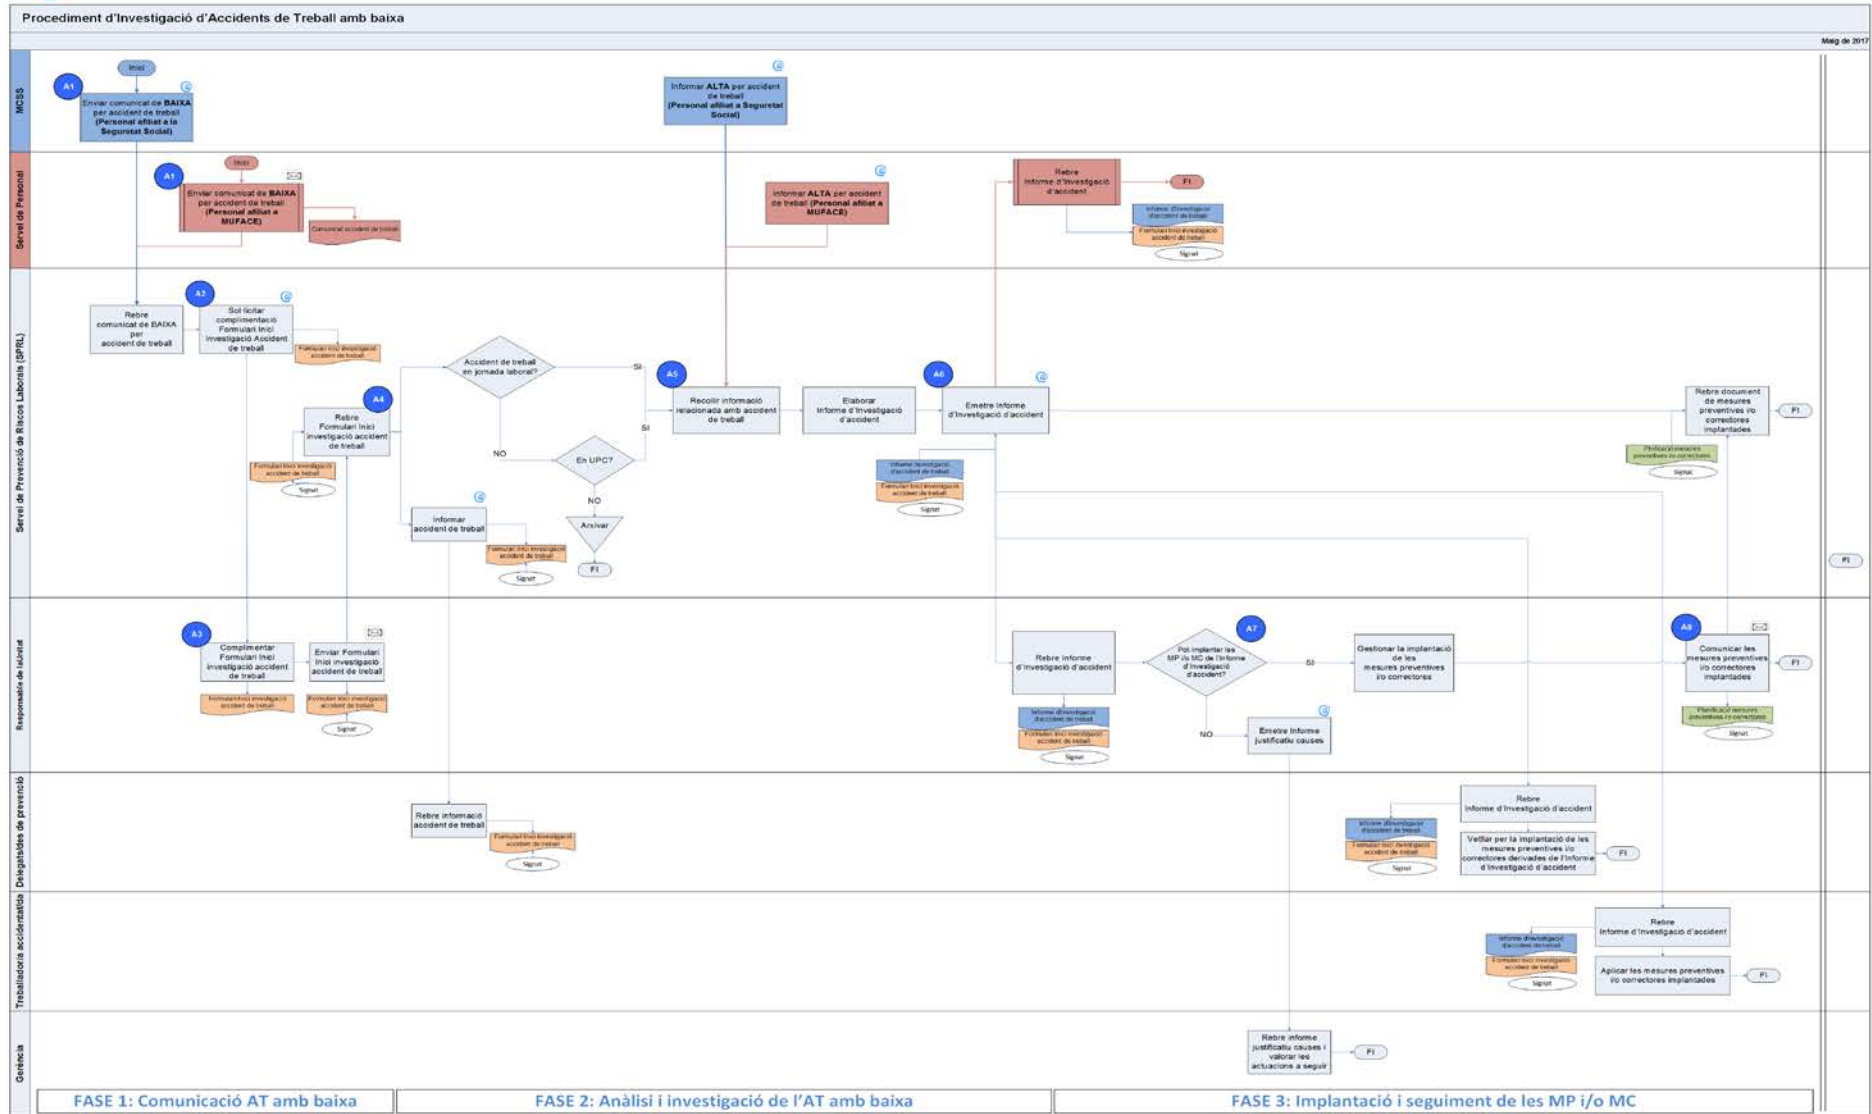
Procediment d'Investigació d'Accidents de Treball amb baixa

Maig de 2017

MCSS

Inici

A1

Enviar comunicat de BAIXA per accident de treball (Personal afiliat a la Seguretat Social)

Informar ALTA per accident de treball (Personal afiliat a Seguretat Social)

Servei de Personal

Inici

A1

Enviar comunicat de BAIXA per accident de treball (Personal afiliat a MUFACE)

Comunicat accident de treball

Informar ALTA per accident de treball (Personal afiliat a MUFACE)

Rebre informe d'investigació d'accident

FI

Informe d'investigació d'accident de treball

Formulari Inici investigació accident de treball

Signat

Servei de Prevenció de Riscos Laborals (SPRL)

Rebre comunicat de BAIXA per accident de treball

A2

Sol·licitar complimentació Formulari Inici Investigació Accident de treball

Formulari Inici investigació accident de treball

A4

Rebre Formulari Inici investigació accident de treball

Formulari Inici investigació accident de treball

Signat

Accident de treball en jornada laboral?

SI

NO

En UPC?

SI

NO

Arxivar

FI

Informar accident de treball

Formulari Inici investigació accident de treball

Signat

A5

Recollir informació relacionada amb accident de treball

Elaborar Informe d'Investigació d'accident

A6

Emetre Informe d'investigació d'accident

Informe investigació d'accident de treball

Formulari Inici investigació accident de treball

Signat

Rebre document de mesures preventives i/o correctores implantades

FI

Planificació mesures preventives i/o correctores

Signat

FI

Responsable de la Unitat

A3

Complimentar Formulari Inici investigació accident de treball

Formulari Inici investigació accident de treball

Enviar Formulari Inici investigació accident de treball

Formulari Inici investigació accident de treball

Signat

Rebre informe d'investigació d'accident

Informe d'investigació d'accident de treball

Formulari Inici investigació accident de treball

Signat

A7

Pot implantar les MP i/o MC de l'informe d'investigació d'accident?

SI

NO

Gestionar la implantació de les mesures preventives i/o correctores

Emetre Informe justificatiu causes

A8

Comunicar les mesures preventives i/o correctores implantades

FI

Planificació mesures preventives i/o correctores

Signat

Delegats/des de prevenció

Rebre informació accident de treball

Formulari Inici investigació accident de treball

Signat

Rebre Informe d'investigació d'accident

Informe d'investigació d'accident de treball

Formulari Inici investigació accident de treball

Signat

Vetllar per la implantació de les mesures preventives i/o correctores derivades de l'Informe d'investigació d'accident

FI

Treballador/a accidentat/da

Rebre Informe d'investigació d'accident

Informe d'investigació d'accident de treball

Formulari Inici investigació accident de treball

Signat

Aplicar les mesures preventives i/o correctores implantades

FI

Gerència

Rebre informe justificatiu causes i valorar les actuacions a seguir

FI

FASE 1: Comunicació AT amb baixa

FASE 2: Anàlisi i investigació de l'AT amb baixa

FASE 3: Implantació i seguiment de les MP i/o MC